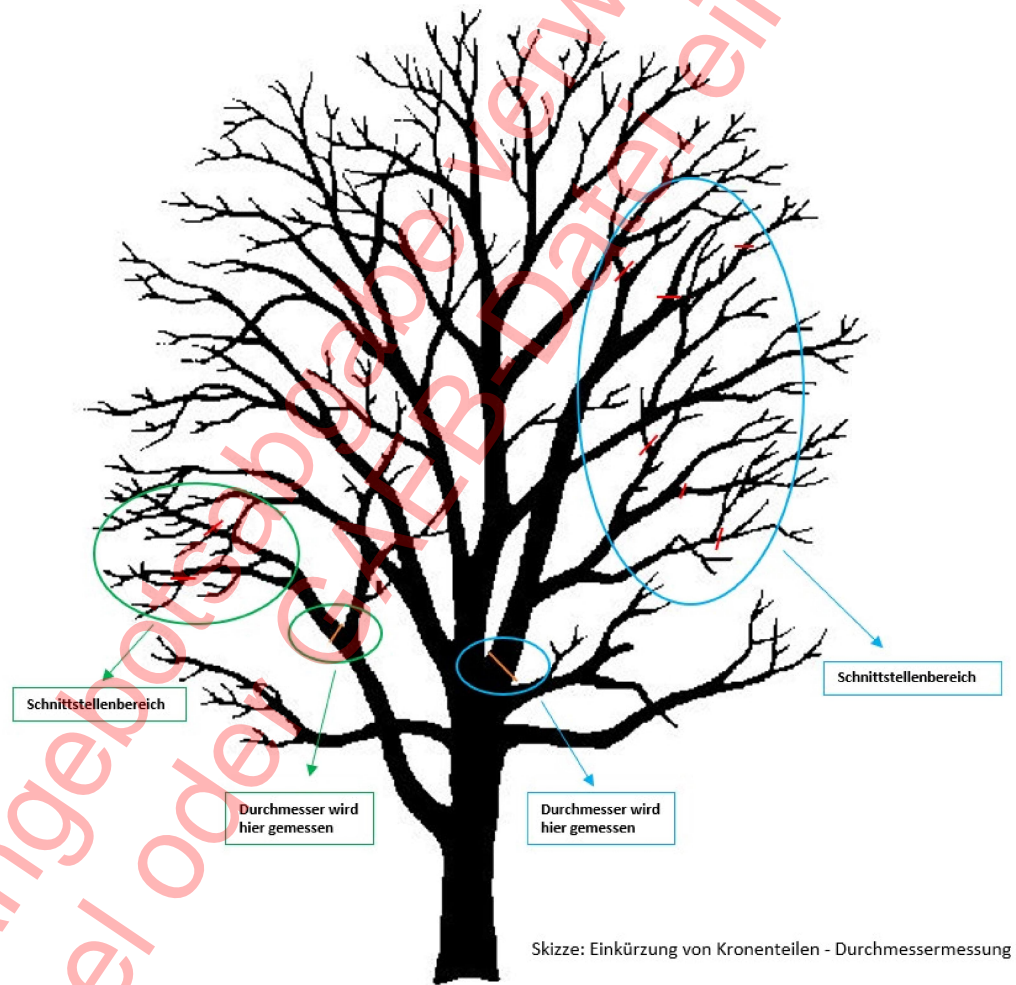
Schnittstellenbereich

Schnittstellenbereich

Durchmesser wird hier gemessen

Durchmesser wird hier gemessen

Skizze: Einkürzung von Kronenteilen - Durchmessermessung

angebotsabgabe verw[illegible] GAEB-Datei ei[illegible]

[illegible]el oder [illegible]